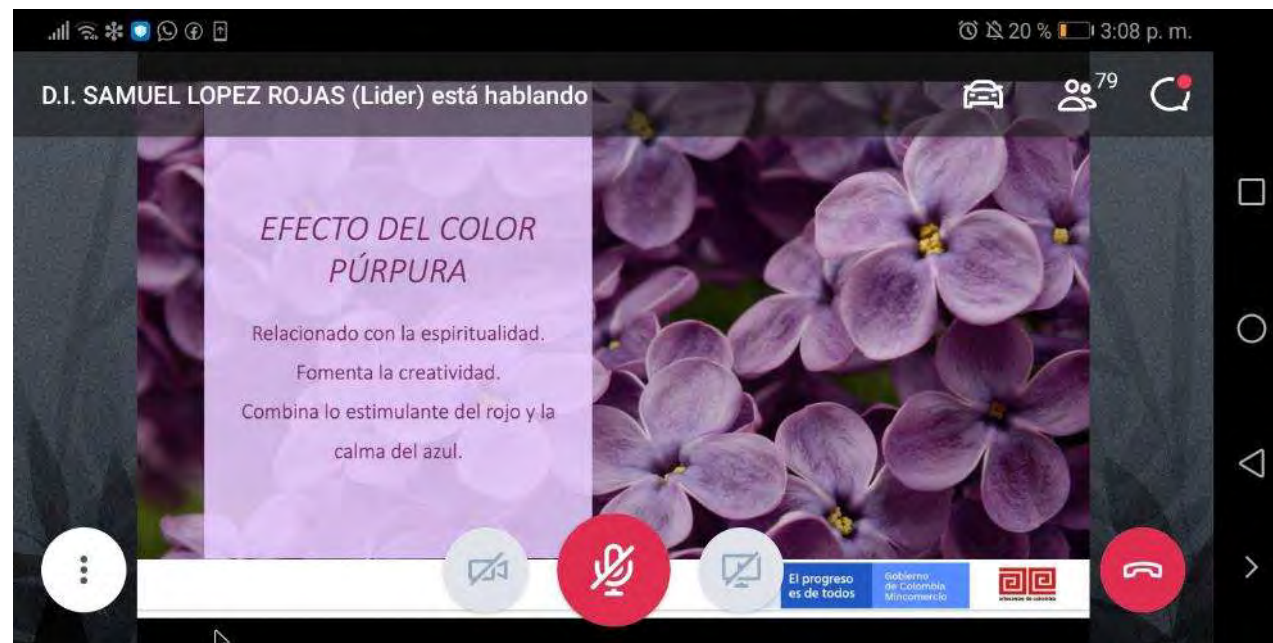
20 % 3:08 p. m.

D.I. SAMUEL LOPEZ ROJAS (Lider) está hablando

79

EFECTO DEL COLOR PÚRPURA

Relacionado con la espiritualidad.

Fomenta la creatividad.

Combina lo estimulante del rojo y la calma del azul.

El progreso es de todos

Gobierno de Colombia Mincomercio

artesanías de colombia